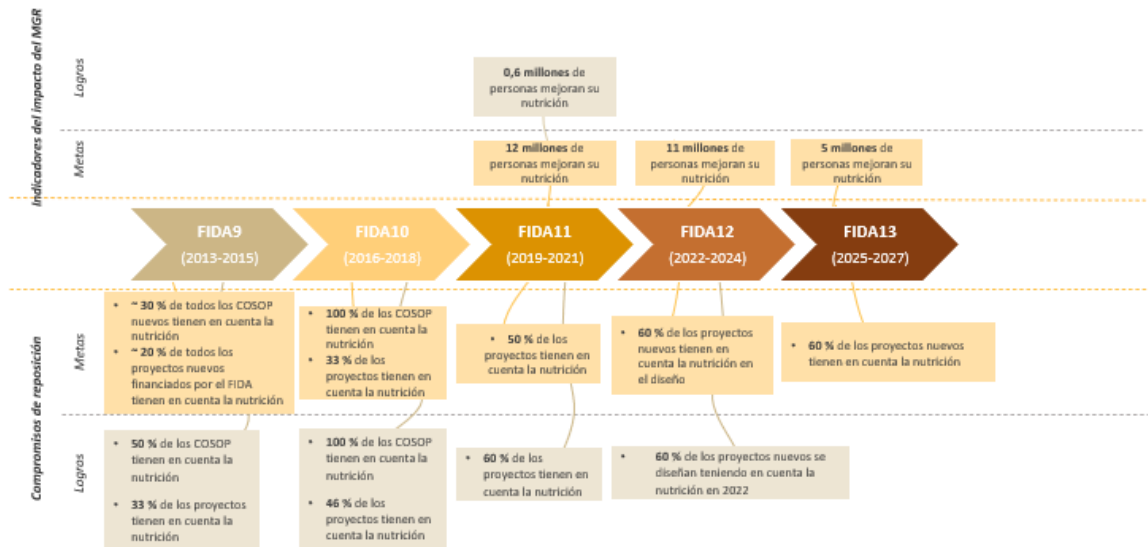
Indicadores del impacto del MGR

Logros

Metas

0,6 millones de personas mejoran su nutrición

12 millones de personas mejoran su nutrición

11 millones de personas mejoran su nutrición

5 millones de personas mejoran su nutrición

FIDA9 (2013-2015)

FIDA10 (2016-2018)

FIDA11 (2019-2021)

FIDA12 (2022-2024)

FIDA13 (2025-2027)

Compromisos de reposición

Metas

Logros

• ~ 30 % de todos los COSOP nuevos tienen en cuenta la nutrición
• ~ 20 % de todos los proyectos nuevos financiados por el FIDA tienen en cuenta la nutrición

• 100 % de los COSOP tienen en cuenta la nutrición
• 33 % de los proyectos tienen en cuenta la nutrición

• 50 % de los proyectos tienen en cuenta la nutrición

• 60 % de los proyectos nuevos tienen en cuenta la nutrición en el diseño

• 60 % de los proyectos nuevos tienen en cuenta la nutrición

• 50 % de los COSOP tienen en cuenta la nutrición
• 33 % de los proyectos tienen en cuenta la nutrición

• 100 % de los COSOP tienen en cuenta la nutrición
• 46 % de los proyectos tienen en cuenta la nutrición

• 60 % de los proyectos tienen en cuenta la nutrición

• 60 % de los proyectos nuevos se diseñan teniendo en cuenta la nutrición en 2022